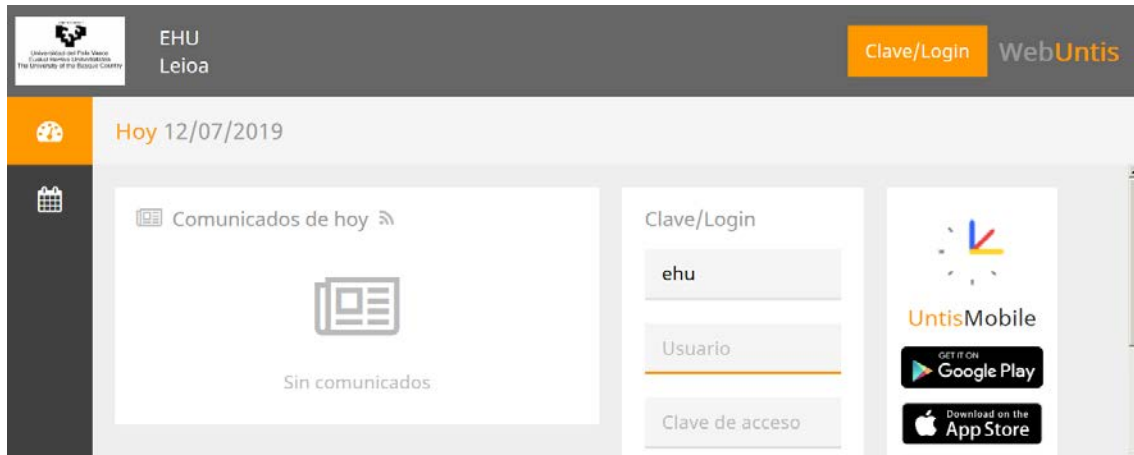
Universidad del País Vasco
Euskal Herriko Unibertsitatea
The University of the Basque Country

EHU
Leioa

Clave/Login

WebUntis

Hoy 12/07/2019

Comunicados de hoy

Sin comunicados

Clave/Login

ehu

Usuario

Clave de acceso

UntisMobile

GET IT ON
Google Play

Download on the
App Store